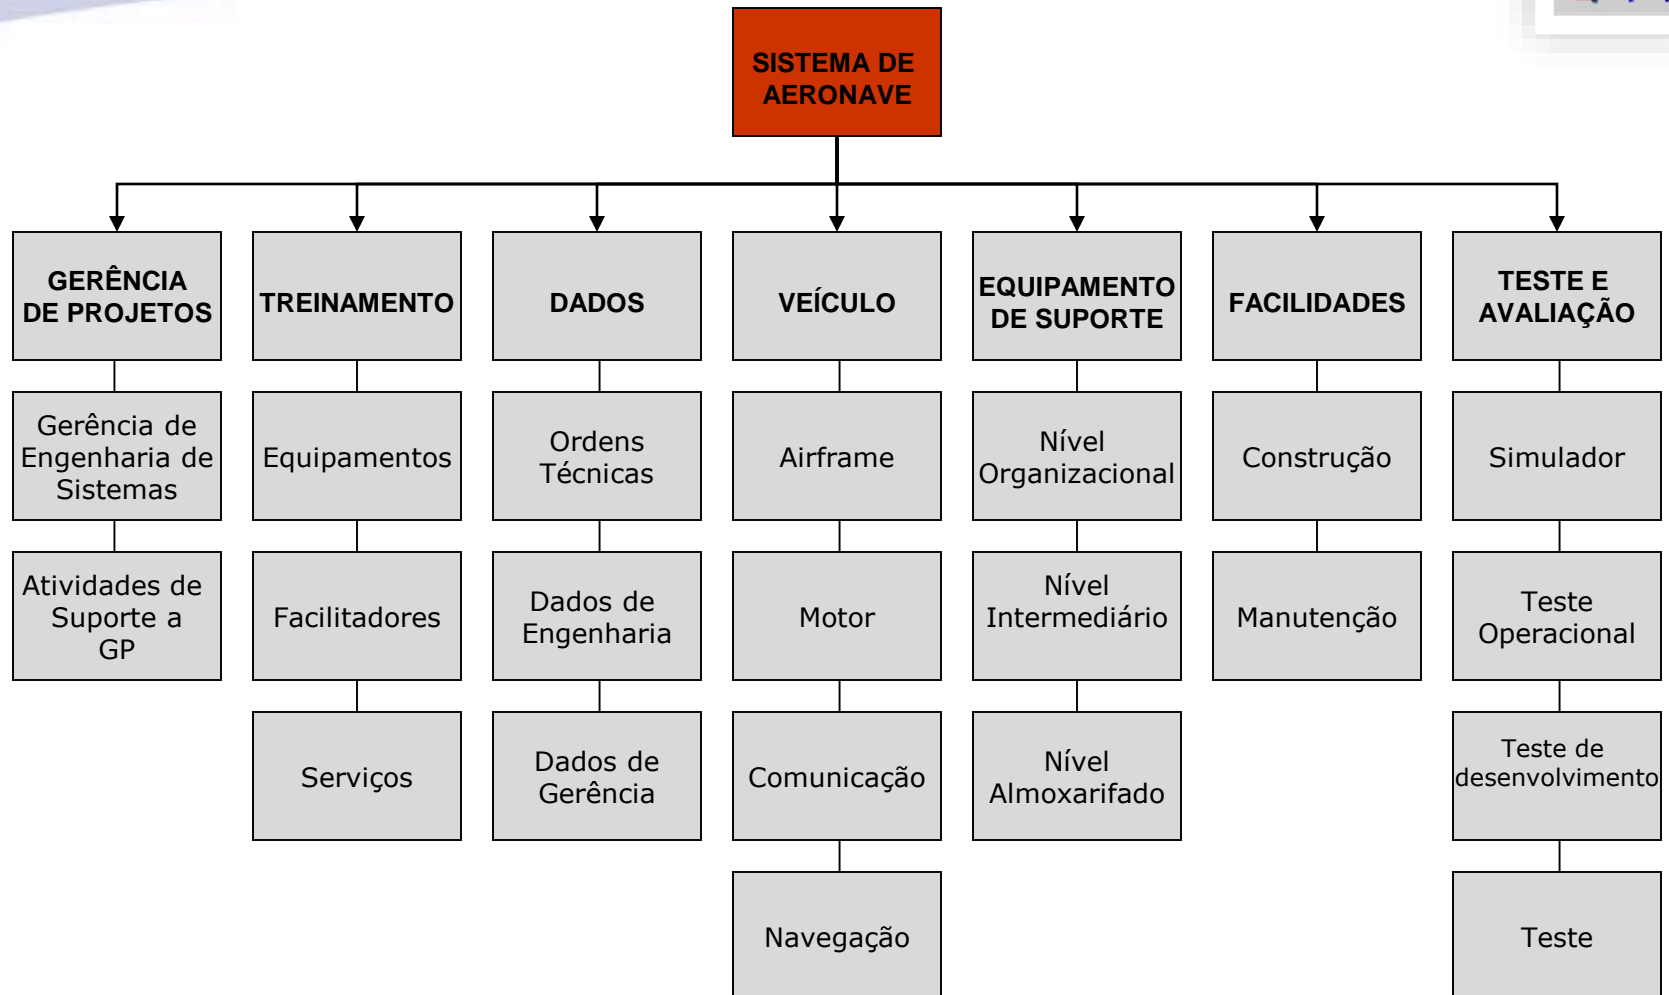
SISTEMA DE AERONAVE

GERÊNCIA DE PROJETOS

Gerência de Engenharia de Sistemas

Atividades de Suporte a GP

TREINAMENTO

Equipamentos

Facilitadores

Serviços

DADOS

Ordens Técnicas

Dados de Engenharia

Dados de Gerência

VEÍCULO

Airframe

Motor

Comunicação

Navegação

EQUIPAMENTO DE SUPORTE

Nível Organizacional

Nível Intermediário

Nível Almoxarifado

FACILIDADES

Construção

Manutenção

TESTE E AVALIAÇÃO

Simulador

Teste Operacional

Teste de desenvolvimento

Teste